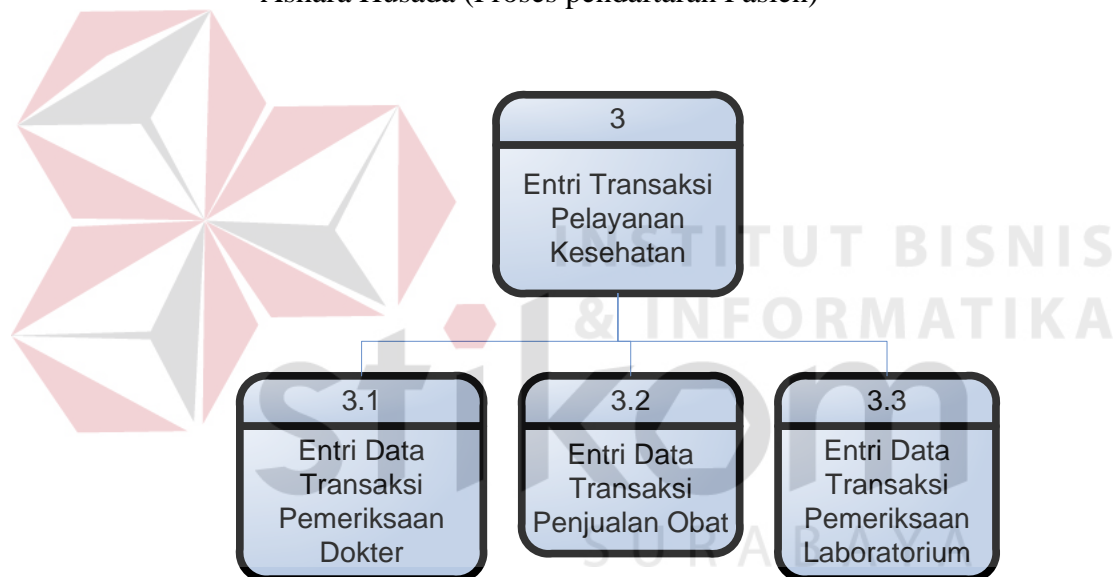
Asnara Husada (Proses pendaftaran Pasien)

3

Entri Transaksi Pelayanan Kesehatan

3.1

Entri Data Transaksi Pemeriksaan Dokter

3.2

Entri Data Transaksi Penjualan Obat

3.3

Entri Data Transaksi Pemeriksaan Laboratorium

INSTITUT BISNIS & INFORMATIKA

stikom

SURABAYA